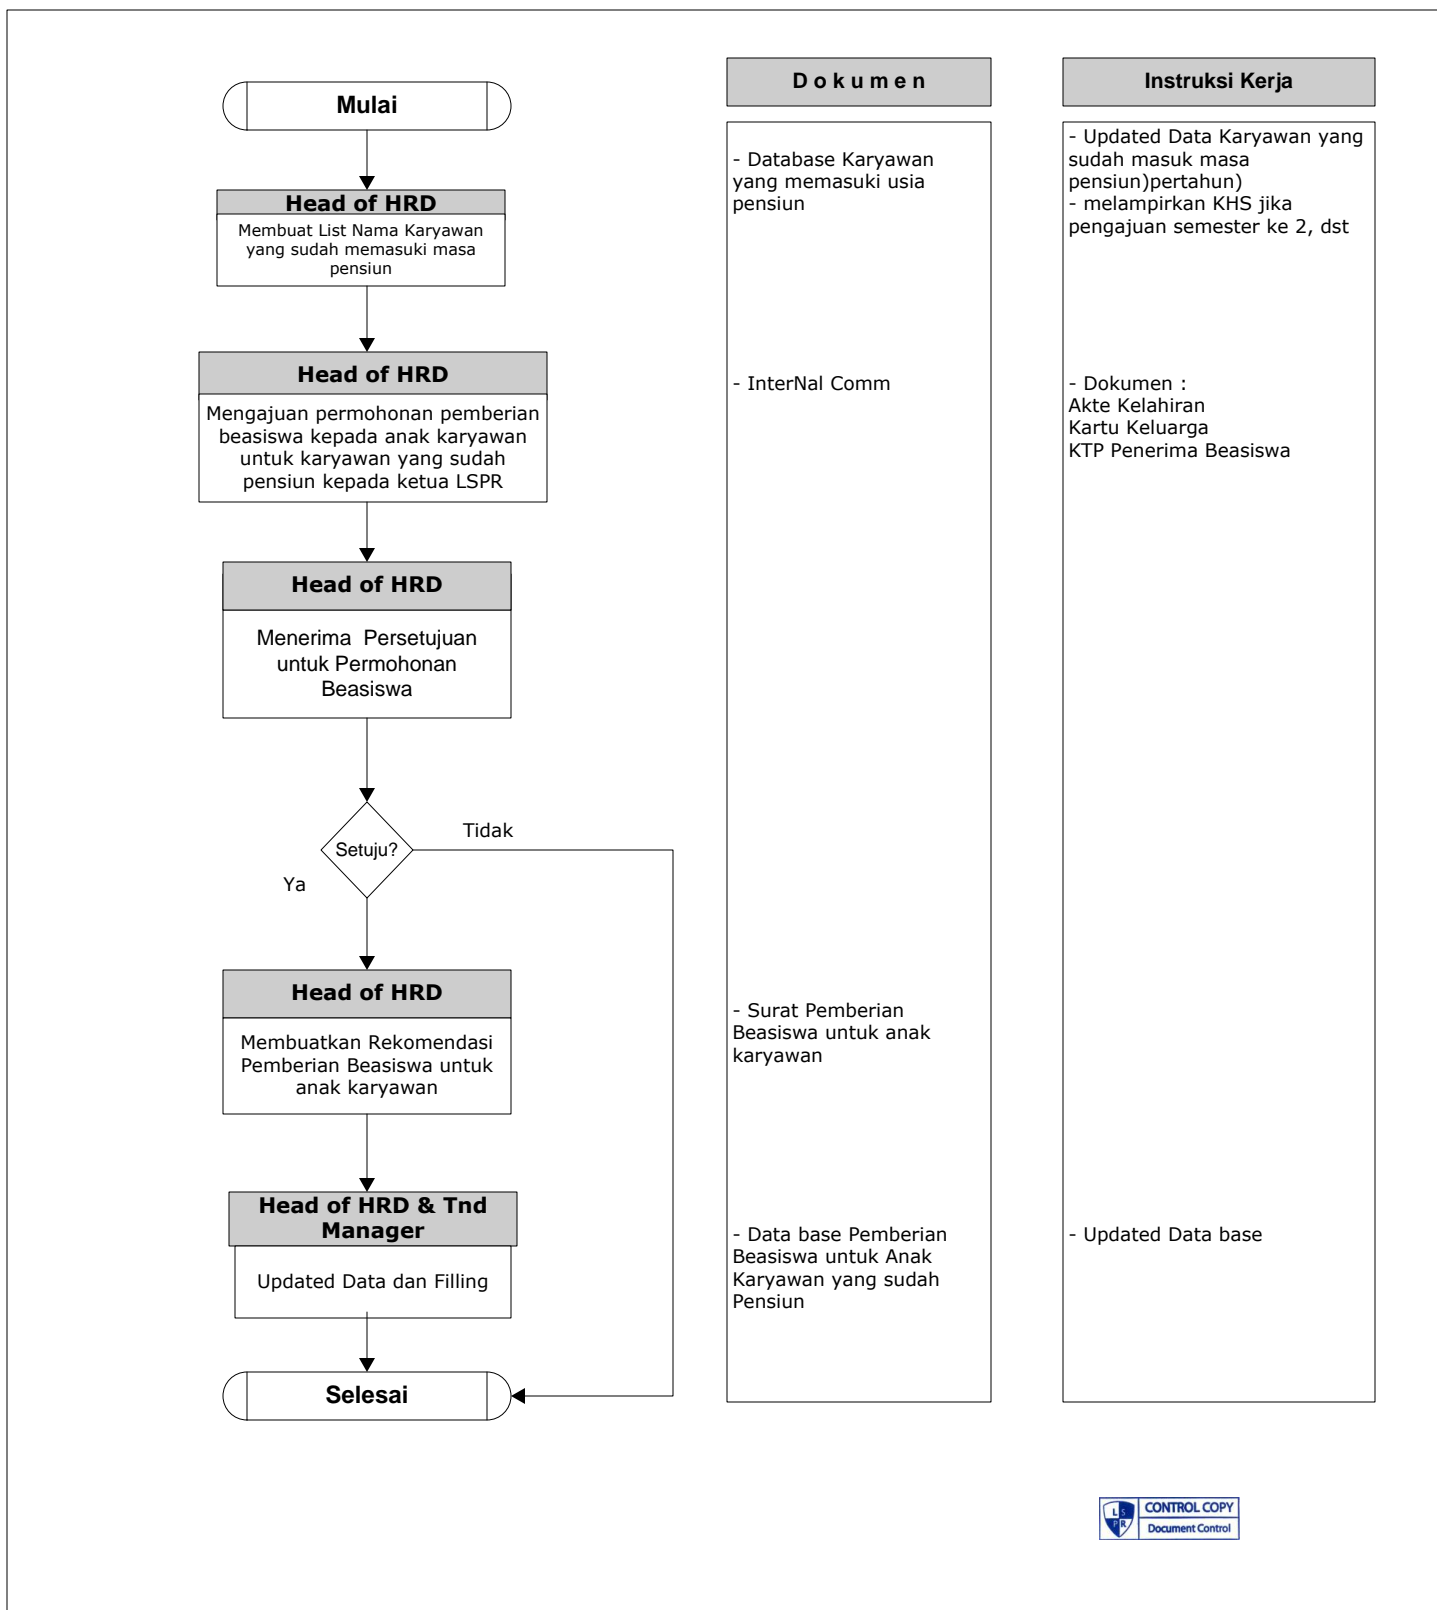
Mulai

Head of HRD
Membuat List Nama Karyawan yang sudah memasuki masa pensiun

Head of HRD
Mengajuan permohonan pemberian beasiswa kepada anak karyawan untuk karyawan yang sudah pensiun kepada ketua LSPR

Head of HRD
Menerima Persetujuan untuk Permohonan Beasiswa

Setuju?

Tidak

Ya

Head of HRD
Membuatkan Rekomendasi Pemberian Beasiswa untuk anak karyawan

Head of HRD & Tnd Manager
Updated Data dan Filling

Selesai

Dokumen

- Database Karyawan yang memasuki usia pensiun

- InterNal Comm

- Surat Pemberian Beasiswa untuk anak karyawan

- Data base Pemberian Beasiswa untuk Anak Karyawan yang sudah Pensiun

Instruksi Kerja

- Updated Data Karyawan yang sudah masuk masa pensiun)pertahun)
- melampirkan KHS jika pengajuan semester ke 2, dst

- Dokumen :
Akte Kelahiran
Kartu Keluarga
KTP Penerima Beasiswa

- Updated Data base

LSPR
CONTROL COPY
Document Control